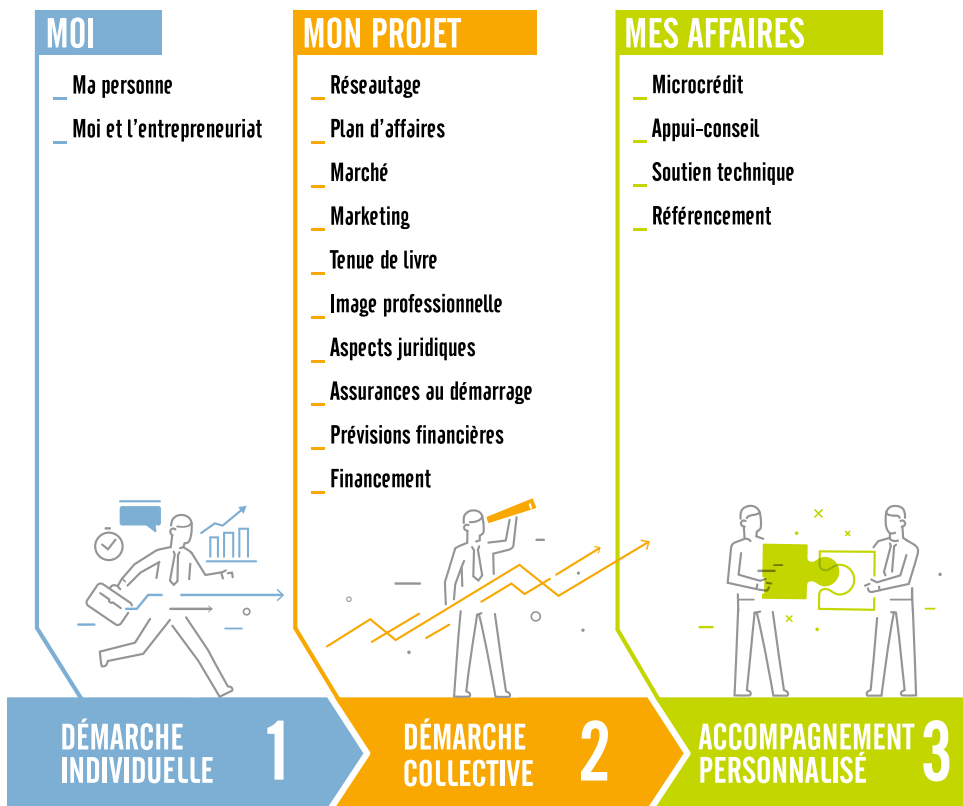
MOI

_ Ma personne
_ Moi et l'entrepreneuriat

MON PROJET

_ Réseautage
_ Plan d'affaires
_ Marché
_ Marketing
_ Tenue de livre
_ Image professionnelle
_ Aspects juridiques
_ Assurances au démarrage
_ Prévisions financières
_ Financement

MES AFFAIRES

_ Microcrédit
_ Appui-conseil
_ Soutien technique
_ Référencement

DÉMARCHE INDIVIDUELLE 1

DÉMARCHE COLLECTIVE 2

ACCOMPAGNEMENT PERSONNALISÉ 3